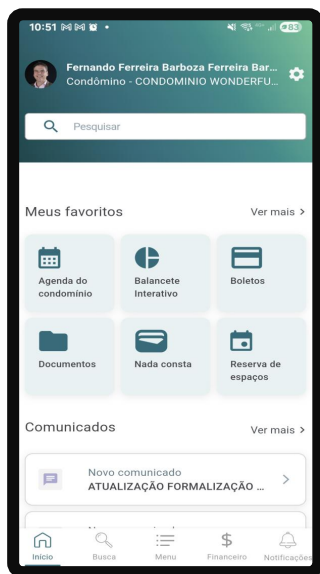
10:51

Fernando Ferreira Barboza Ferreira Bar...
Condômino - CONDOMINIO WONDERFU...

Pesquisar

Meus favoritos
Ver mais >

Agenda do condomínio
Balancete Interativo
Boletos
Documentos
Nada consta
Reserva de espaços

Comunicados
Ver mais >

Novo comunicado
ATUALIZAÇÃO FORMALIZAÇÃO ...

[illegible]

Início
Busca
Menu
Financeiro
Notificações